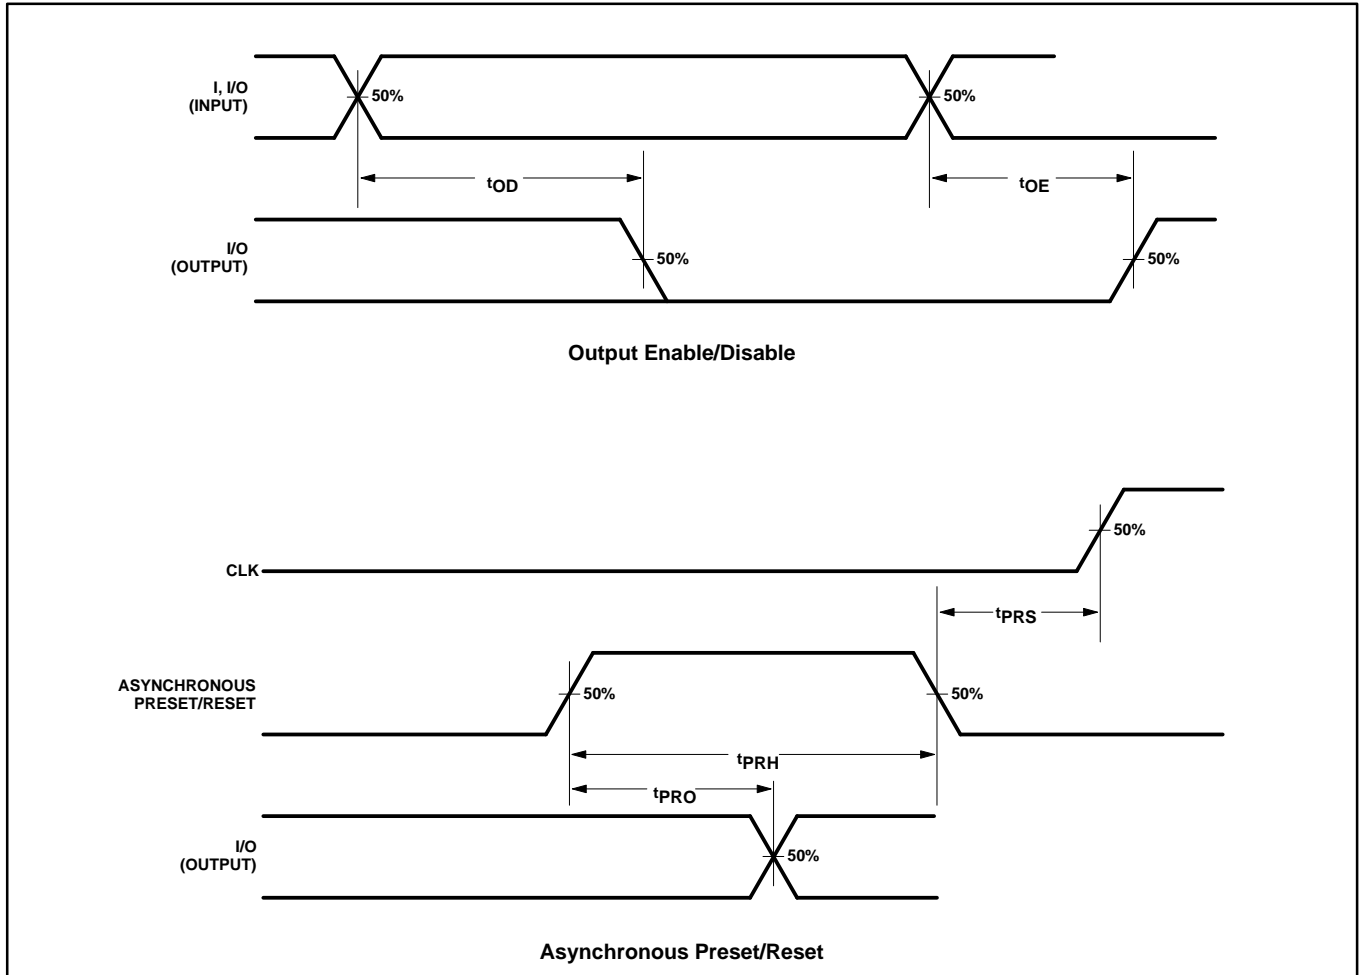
I, I/O
(INPUT)

50%

50%

$t_{OD}$

$t_{OE}$

I/O
(OUTPUT)

50%

50%

Output Enable/Disable

50%

CLK

$t_{PRS}$

ASYNCHRONOUS
PRESET/RESET

50%

50%

$t_{PRH}$

$t_{PRO}$

I/O
(OUTPUT)

50%

Asynchronous Preset/Reset